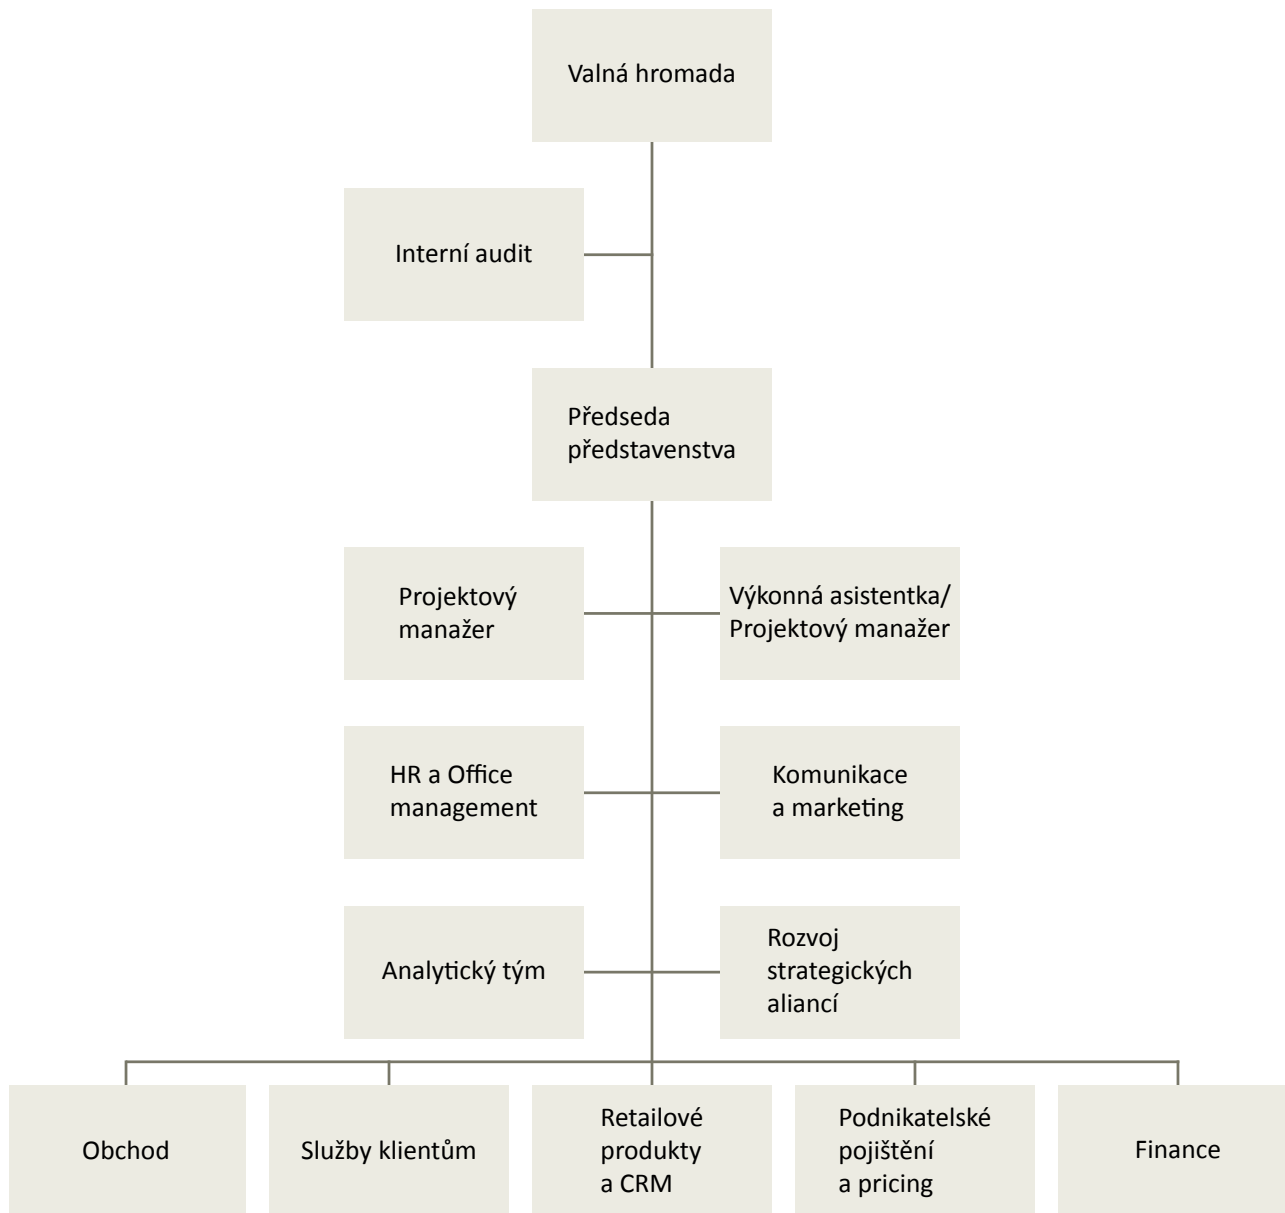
Valná hromada

Interní audit

Předseda představenstva

Projektový manažer

Výkonná asistentka/ Projektový manažer

HR a Office management

Komunikace a marketing

Analytický tým

Rozvoj strategických aliancí

Obchod

Služby klientům

Retailové produkty a CRM

Podnikatelské pojištění a pricing

Finance